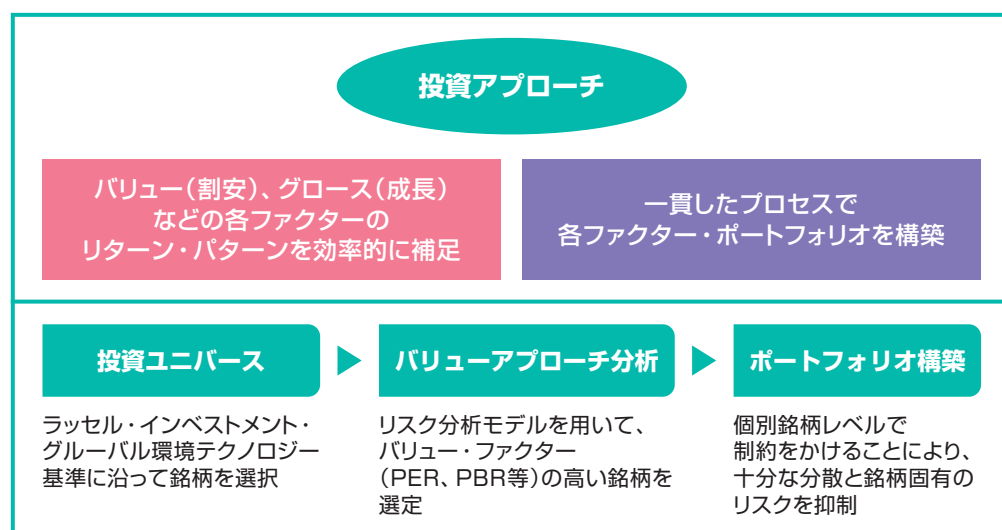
投資アプローチ

バリュー（割安）、グロース（成長）などの各ファクターのリターン・パターンを効率的に補足

一貫したプロセスで各ファクター・ポートフォリオを構築

投資ユニバース

バリューアプローチ分析

ポートフォリオ構築

ラッセル・インベストメント・グルーバル環境テクノロジー基準に沿って銘柄を選択

リスク分析モデルを用いて、バリュー・ファクター（PER、PBR等）の高い銘柄を選定

個別銘柄レベルで制約をかけることにより、十分な分散と銘柄固有のリスクを抑制